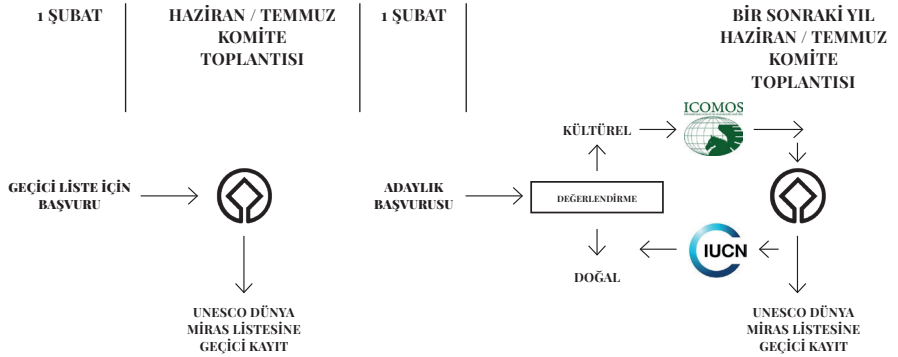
1 ŞUBAT

HAZİRAN / TEMMUZ KOMİTE TOPLANTISI

1 ŞUBAT

BİR SONRAKİ YIL HAZİRAN / TEMMUZ KOMİTE TOPLANTISI

GEÇİCİ LİSTE İÇİN BAŞVURU

UNESCO DÜNYA MİRAS LİSTESİNE GEÇİCİ KAYIT

KÜLTÜREL

ICOMOS

ADAYLIK BAŞVURUSU

DEĞERLENDİRME

IUCN

DOĞAL

UNESCO DÜNYA MİRAS LİSTESİNE GEÇİCİ KAYIT